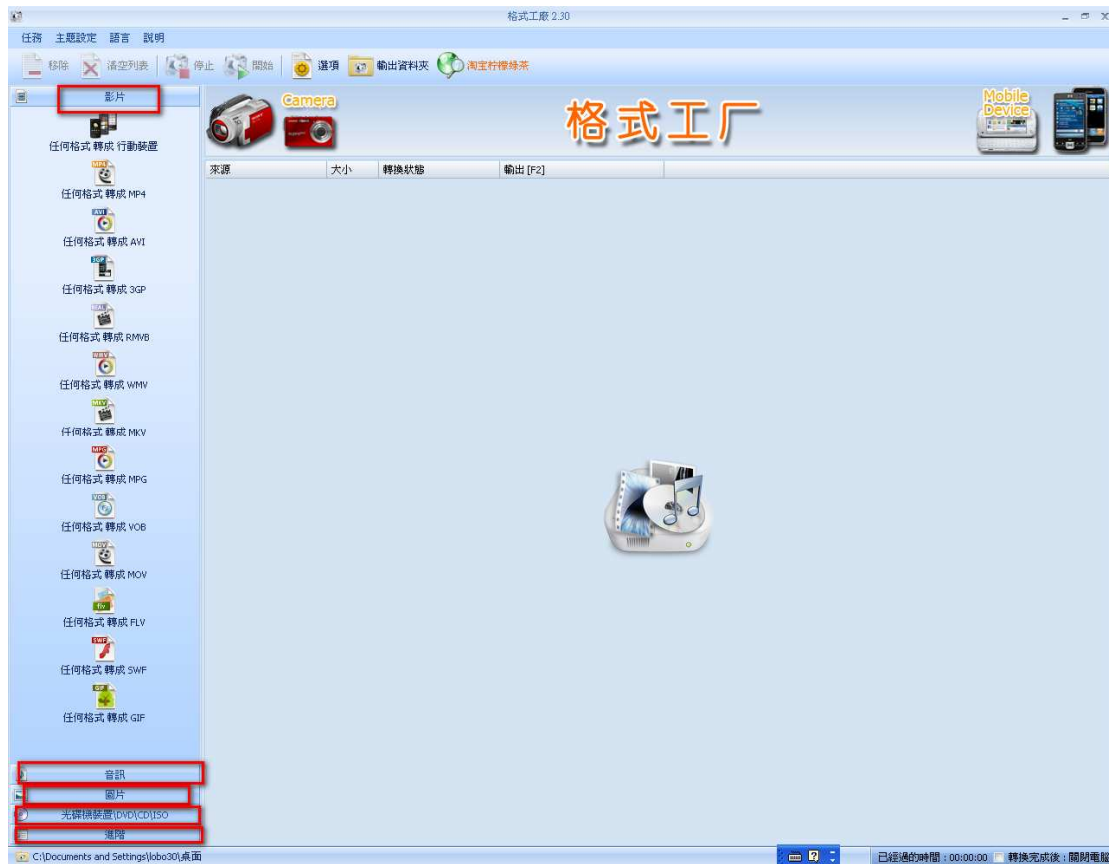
格式工廠 2.30

任務 主題設定 語言 說明

移除 清空列表 停止 開始 選項 輸出資料夾 淘宝柠檬绿茶

影片

任何格式 轉成 行動裝置

任何格式 轉成 MP4

任何格式 轉成 AVI

任何格式 轉成 3GP

任何格式 轉成 RMVB

任何格式 轉成 WMV

任何格式 轉成 MKV

任何格式 轉成 MPG

任何格式 轉成 VOB

任何格式 轉成 MOV

任何格式 轉成 FLV

任何格式 轉成 SWF

任何格式 轉成 GIF

音訊

圖片

光碟機裝置\DVD\CD\ISO

進階

Camera

格式工厂

Mobile Device

| 來源 | 大小 | 轉換狀態 | 輸出 [F2] |
|---|---|---|---|

C:\Documents and Settings\lobo30\桌面

已經過的時間：00:00:00 轉換完成後：關閉電腦